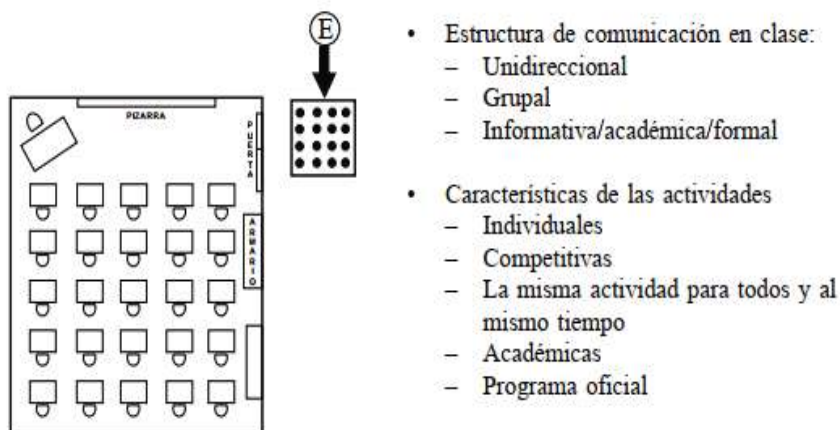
PIZARRA

PUERTA

ARMARIO

E

- Estructura de comunicación en clase:
  - Unidireccional
  - Grupal
  - Informativa/académica/formal

- Características de las actividades
  - Individuales
  - Competitivas
  - La misma actividad para todos y al mismo tiempo
  - Académicas
  - Programa oficial